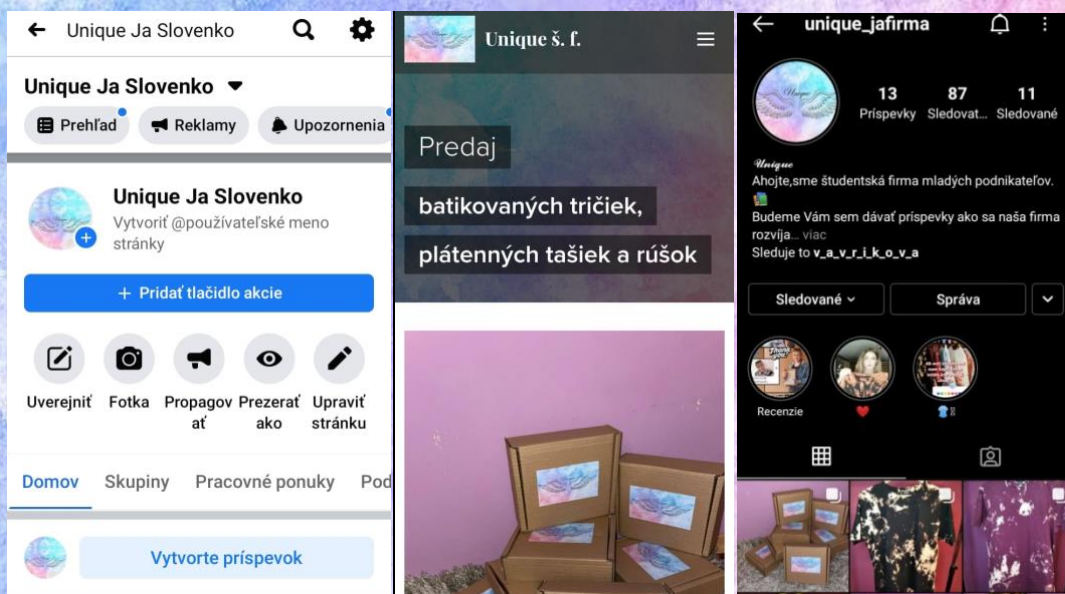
Unique Ja Slovenko

Unique Ja Slovenko

Prehľad Reklamy Upozornenia

Unique Ja Slovenko
Vytvoriť @používateľské meno stránky

+ Pridať tlačidlo akcie

Uverejniť Fotka Propagovať Prezerať ako Upraviť stránku

Domov Skupiny Pracovné ponuky Pod

Vytvorte príspevok

Unique š. f.

Predaj

batikovaných tričiek,

plátenných tašiek a rúšok

unique_jafirma

13 Príspevky 87 Sledovat... 11 Sledované

Unique
Ahojte,sme študentská firma mladých podnikateľov.
Budeme Vám sem dávať príspevky ako sa naša firma rozvíja... viac
Sleduje to v_a_v_r_i_k_o_v_a

Sledované Správa

Recenzie